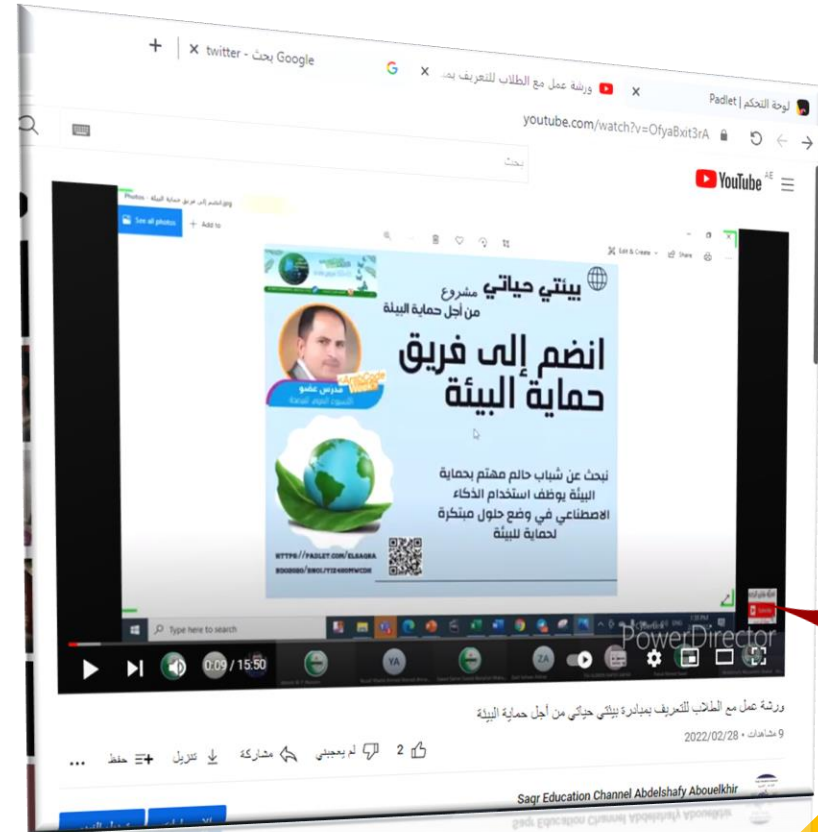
twitter - بحث Google
ورشة عمل مع الطلاب للتعريف بم...
لوحة التحكم | Padlet
youtube.com/watch?v=OfyaBxit3rA
بحث
YouTube AE
Photos
See all photos
Add to
Edit & Create
Share
بيئتي حياتي مشروع
من أجل حماية البيئة
انضم إلى فريق
حماية البيئة
مدرس عضو
نبحث عن شباب حالم مهتم بحماية البيئة يوظف استخدام الذكاء الاصطناعي في وضع حلول مبتكرة لحماية للبيئة
HTTPS://PADLET.COM/ELSAQRA
Type here to search
PowerDirector
0:09 / 15:50
ورشة عمل مع الطلاب للتعريف بمبادرة بيئتي حياتي من أجل حماية البيئة
9 مشاهدات • 2022/02/28
2
لم يعجبني
مشاركة
تنزيل
حفظ
...
Saqr Education Channel Abdelshafy Abouelkhir